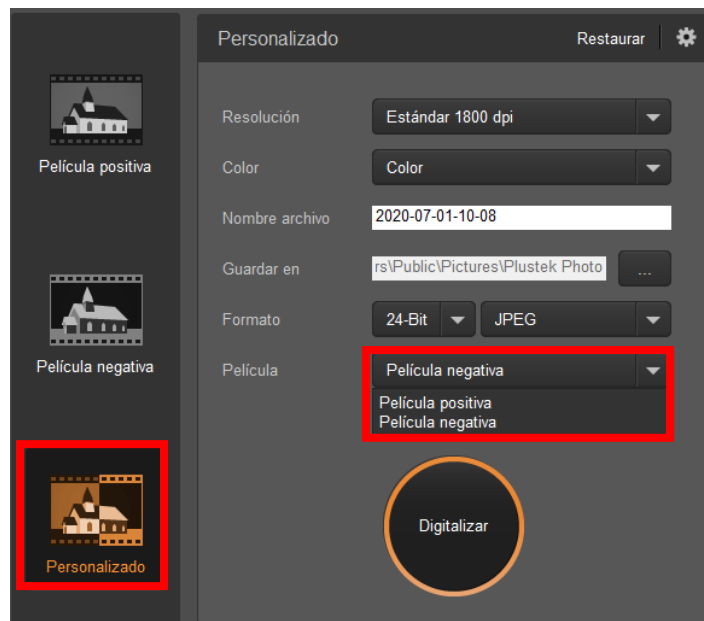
Película positiva

Película negativa

Personalizado

Personalizado

Restaurar

Resolución
Estándar 1800 dpi

Color
Color

Nombre archivo
2020-07-01-10-08

Guardar en
rs\Public\Pictures\Plustek Photo
...

Formato
24-Bit
JPEG

Película
Película negativa
Película positiva
Película negativa

Digitalizar